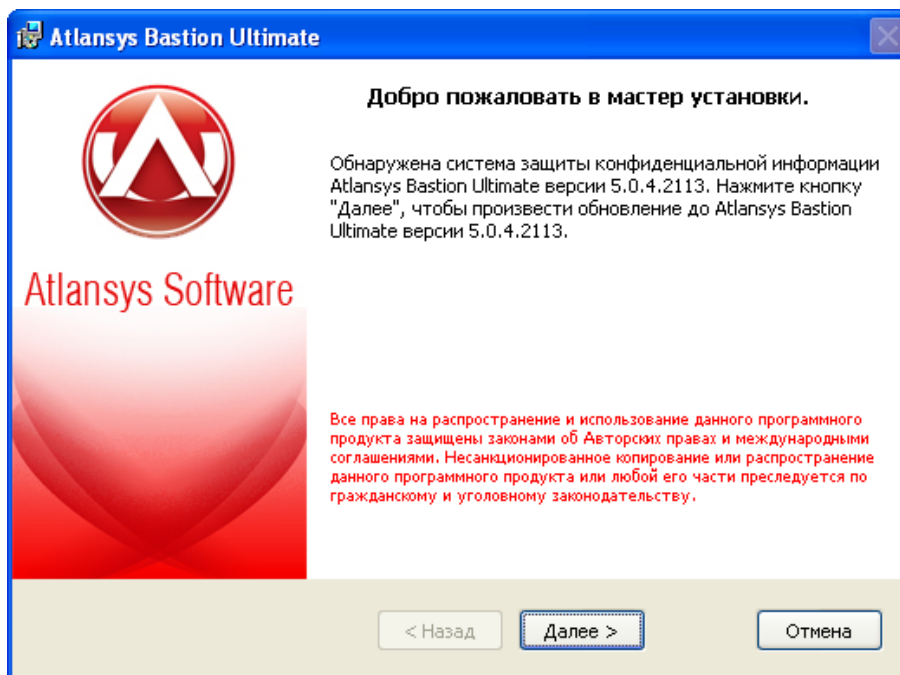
Atlansys Bastion Ultimate

Atlansys Software

Добро пожаловать в мастер установки.

Обнаружена система защиты конфиденциальной информации Atlansys Bastion Ultimate версии 5.0.4.2113. Нажмите кнопку "Далее", чтобы произвести обновление до Atlansys Bastion Ultimate версии 5.0.4.2113.

Все права на распространение и использование данного программного продукта защищены законами об Авторских правах и международными соглашениями. Несанкционированное копирование или распространение данного программного продукта или любой его части преследуется по гражданскому и уголовному законодательству.

< Назад
Далее >
Отмена